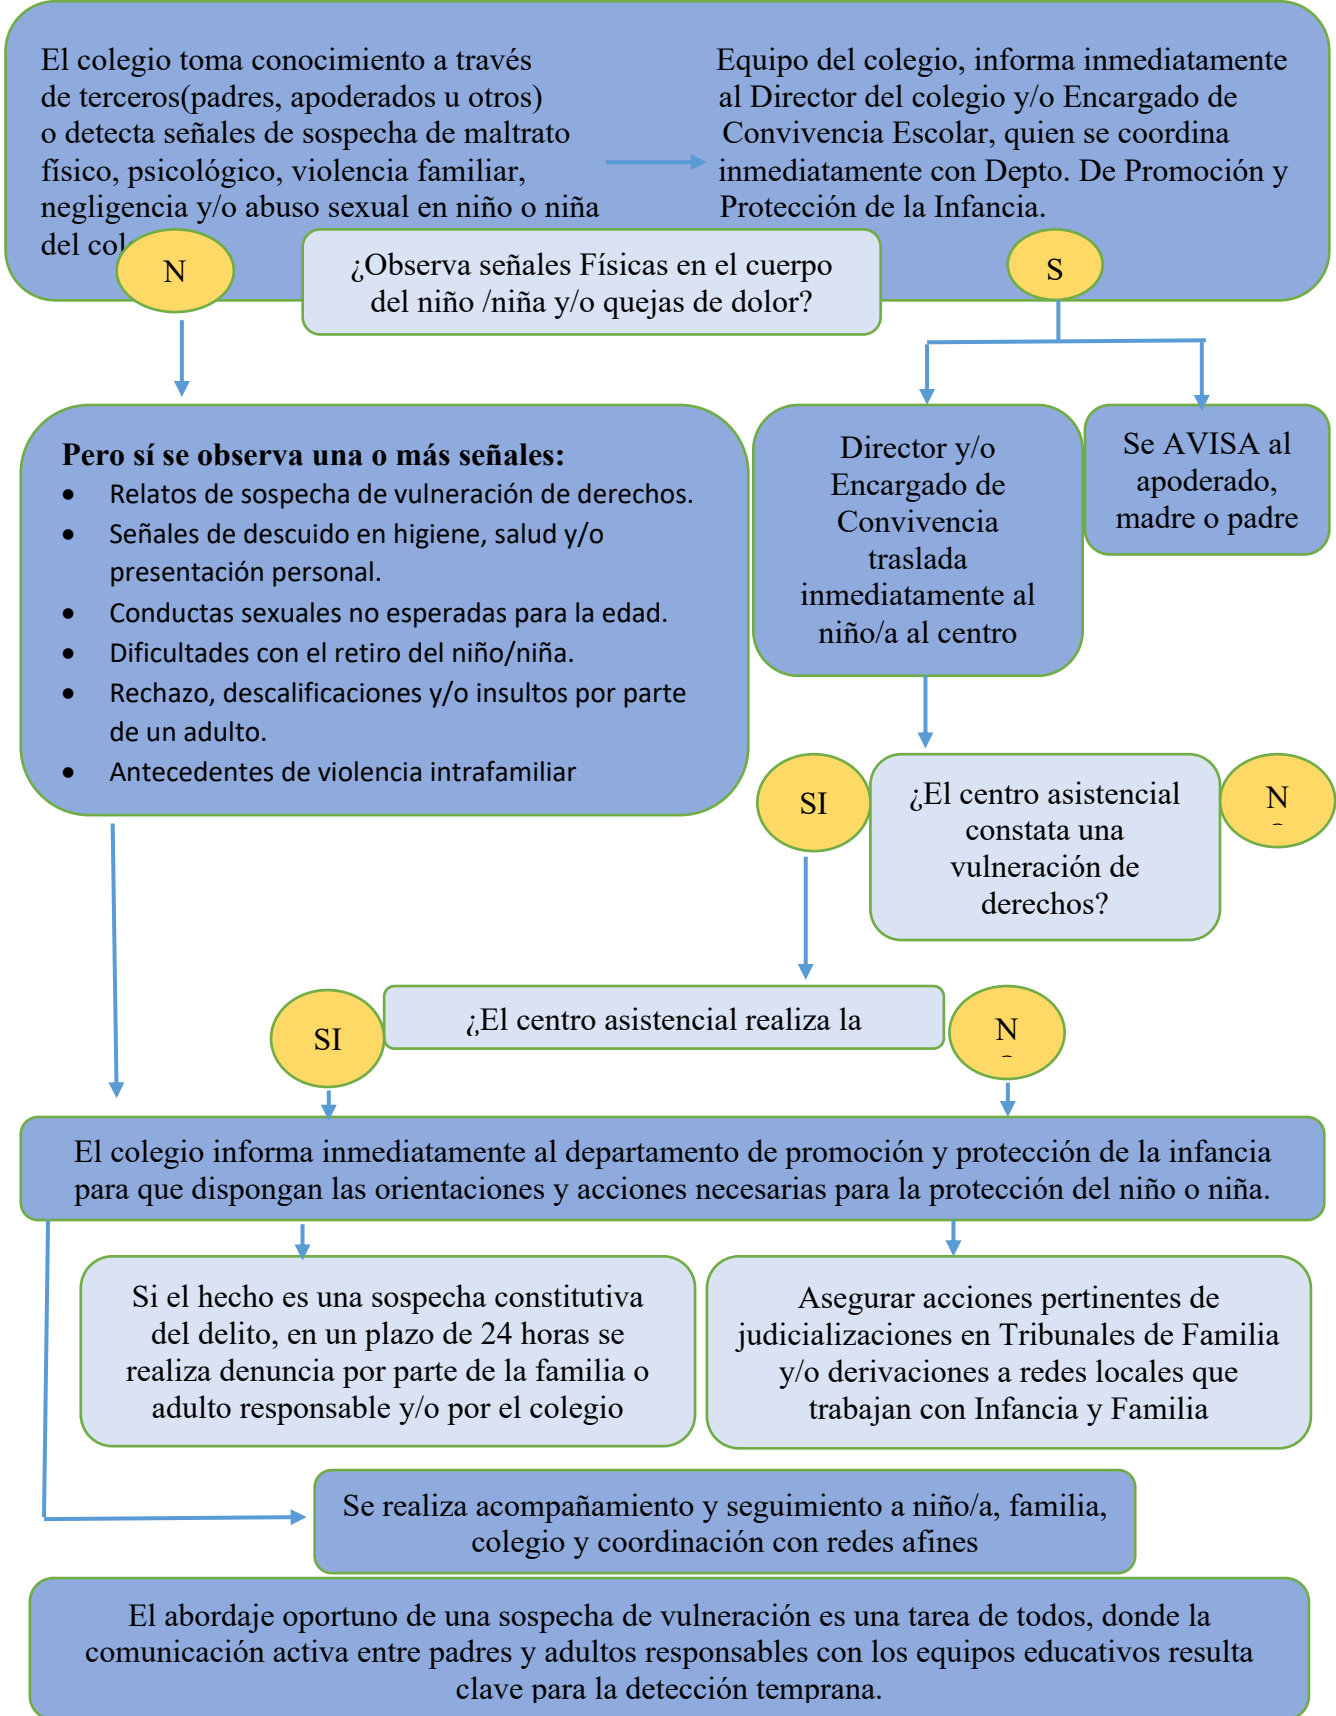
El colegio toma conocimiento a través de terceros(padres, apoderados u otros) o detecta señales de sospecha de maltrato físico, psicológico, violencia familiar, negligencia y/o abuso sexual en niño o niña del col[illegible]

Equipo del colegio, informa inmediatamente al Director del colegio y/o Encargado de Convivencia Escolar, quien se coordina inmediatamente con Depto. De Promoción y Protección de la Infancia.

N

¿Observa señales Físicas en el cuerpo del niño /niña y/o quejas de dolor?

S

Pero sí se observa una o más señales:
• Relatos de sospecha de vulneración de derechos.
• Señales de descuido en higiene, salud y/o presentación personal.
• Conductas sexuales no esperadas para la edad.
• Dificultades con el retiro del niño/niña.
• Rechazo, descalificaciones y/o insultos por parte de un adulto.
• Antecedentes de violencia intrafamiliar

Director y/o Encargado de Convivencia traslada inmediatamente al niño/a al centro

Se AVISA al apoderado, madre o padre

SI

¿El centro asistencial constata una vulneración de derechos?

N

SI

¿El centro asistencial realiza la

N

El colegio informa inmediatamente al departamento de promoción y protección de la infancia para que dispongan las orientaciones y acciones necesarias para la protección del niño o niña.

Si el hecho es una sospecha constitutiva del delito, en un plazo de 24 horas se realiza denuncia por parte de la familia o adulto responsable y/o por el colegio

Asegurar acciones pertinentes de judicializaciones en Tribunales de Familia y/o derivaciones a redes locales que trabajan con Infancia y Familia

Se realiza acompañamiento y seguimiento a niño/a, familia, colegio y coordinación con redes afines

El abordaje oportuno de una sospecha de vulneración es una tarea de todos, donde la comunicación activa entre padres y adultos responsables con los equipos educativos resulta clave para la detección temprana.